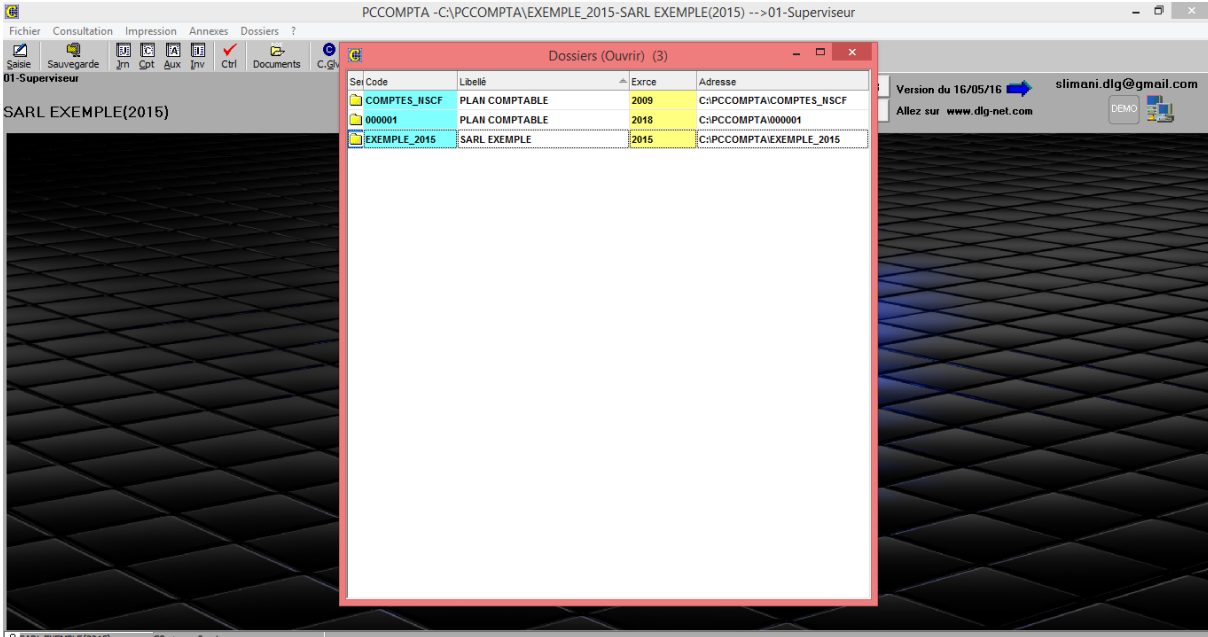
PCCOMPTA -C:\PCCOMPTA\EXEMPLE_2015-SARL EXEMPLE(2015) -->01-Superviseur

Fichier Consultation Impression Annexes Dossiers ?

Saisie Sauvegarde Jrn Cpt Aux Inv Ctrl Documents C.Gl

01-Superviseur

SARL EXEMPLE(2015)

Version du 16/05/16

Allez sur www.dlg-net.com

slimani.dlg@gmail.com

DEMO

Dossiers (Ouvrir) (3)

| Se | Code | Libellé | Exrce | Adresse |
|---|---|---|---|---|
| | COMPTES_NSCF | PLAN COMPTABLE | 2009 | C:\PCCOMPTA\COMPTES_NSCF |
| | 000001 | PLAN COMPTABLE | 2018 | C:\PCCOMPTA\000001 |
| | EXEMPLE_2015 | SARL EXEMPLE | 2015 | C:\PCCOMPTA\EXEMPLE_2015 |

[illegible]